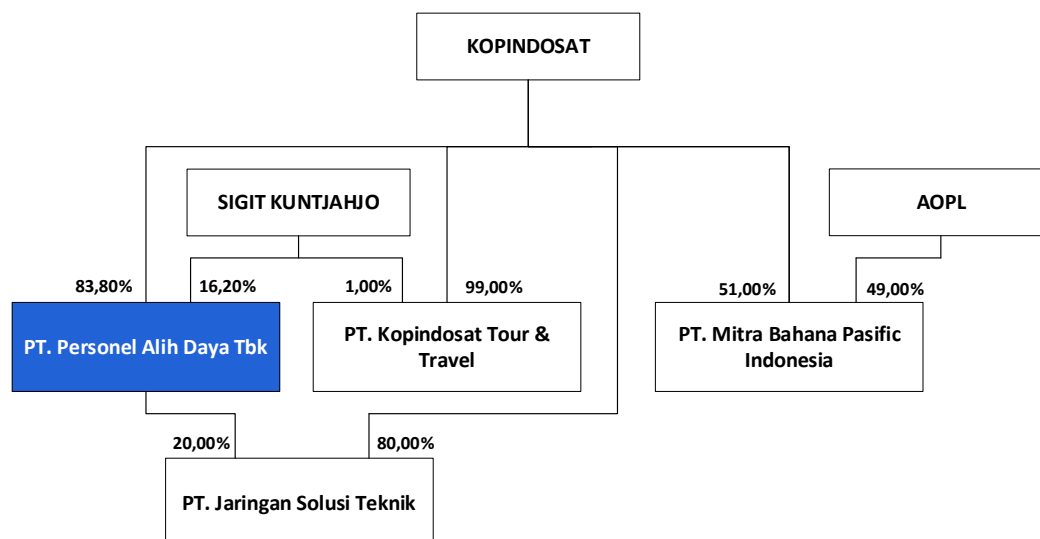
KOPINDOSAT

SIGIT KUNTJAHJO

AOPL

83,80%

16,20%

1,00%

99,00%

51,00%

49,00%

PT. Personel Alih Daya Tbk

PT. Kopindosat Tour & Travel

PT. Mitra Bahana Pasific Indonesia

20,00%

80,00%

PT. Jaringan Solusi Teknik